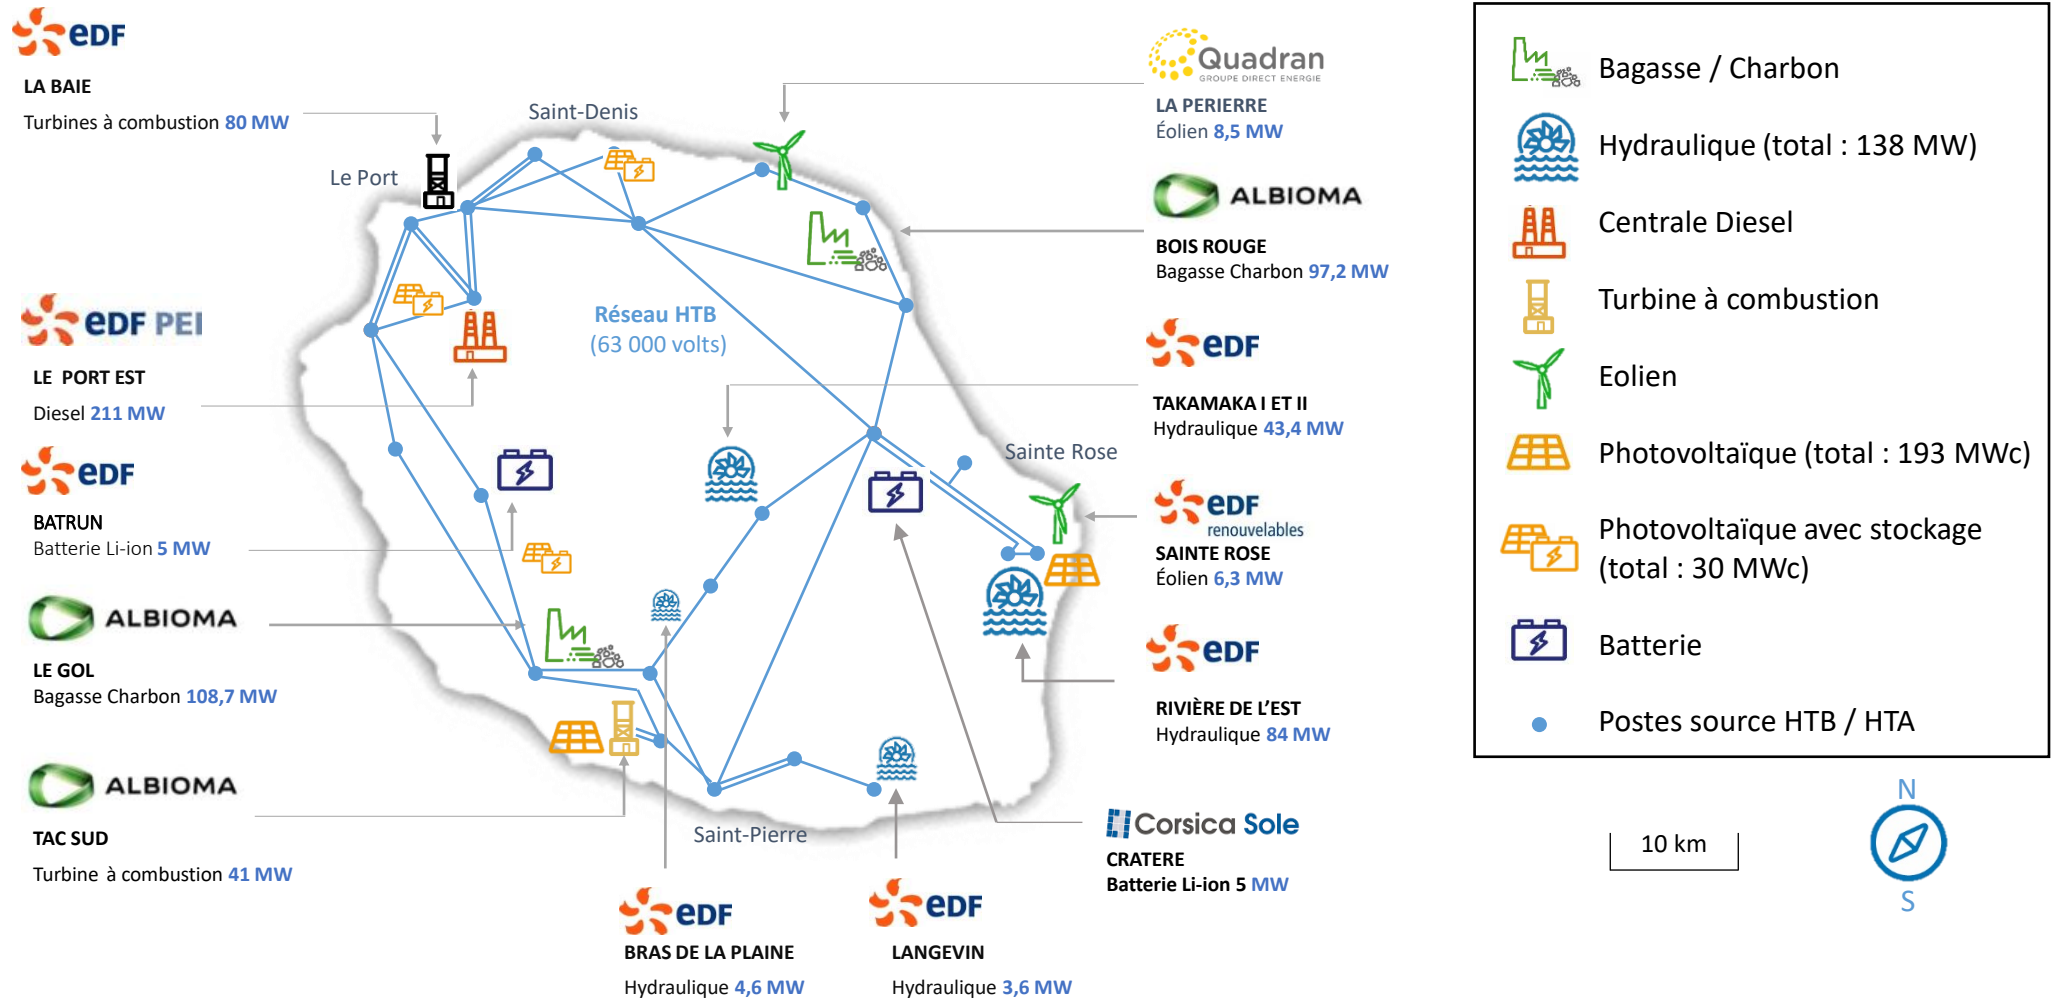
eDF
LA BAIE
Turbines à combustion 80 MW

Saint-Denis
Le Port

Quadran
GROUPE DIRECT ENERGIE
LA PERIERRE
Éolien 8,5 MW

ALBIOMA
BOIS ROUGE
Bagasse Charbon 97,2 MW

eDF PEI
LE PORT EST
Diesel 211 MW

Réseau HTB
(63 000 volts)

eDF
TAKAMAKA I ET II
Hydraulique 43,4 MW

eDF
BATRUN
Batterie Li-ion 5 MW

Sainte Rose

eDF renouvelables
SAINTE ROSE
Éolien 6,3 MW

ALBIOMA
LE GOL
Bagasse Charbon 108,7 MW

eDF
RIVIÈRE DE L'EST
Hydraulique 84 MW

ALBIOMA
TAC SUD
Turbine à combustion 41 MW

Saint-Pierre

Corsica Sole
CRATERE
Batterie Li-ion 5 MW

eDF
BRAS DE LA PLAINE
Hydraulique 4,6 MW

eDF
LANGEVIN
Hydraulique 3,6 MW

Bagasse / Charbon
Hydraulique (total : 138 MW)
Centrale Diesel
Turbine à combustion
Eolien
Photovoltaïque (total : 193 MWc)
Photovoltaïque avec stockage (total : 30 MWc)
Batterie
Postes source HTB / HTA

10 km
N
S